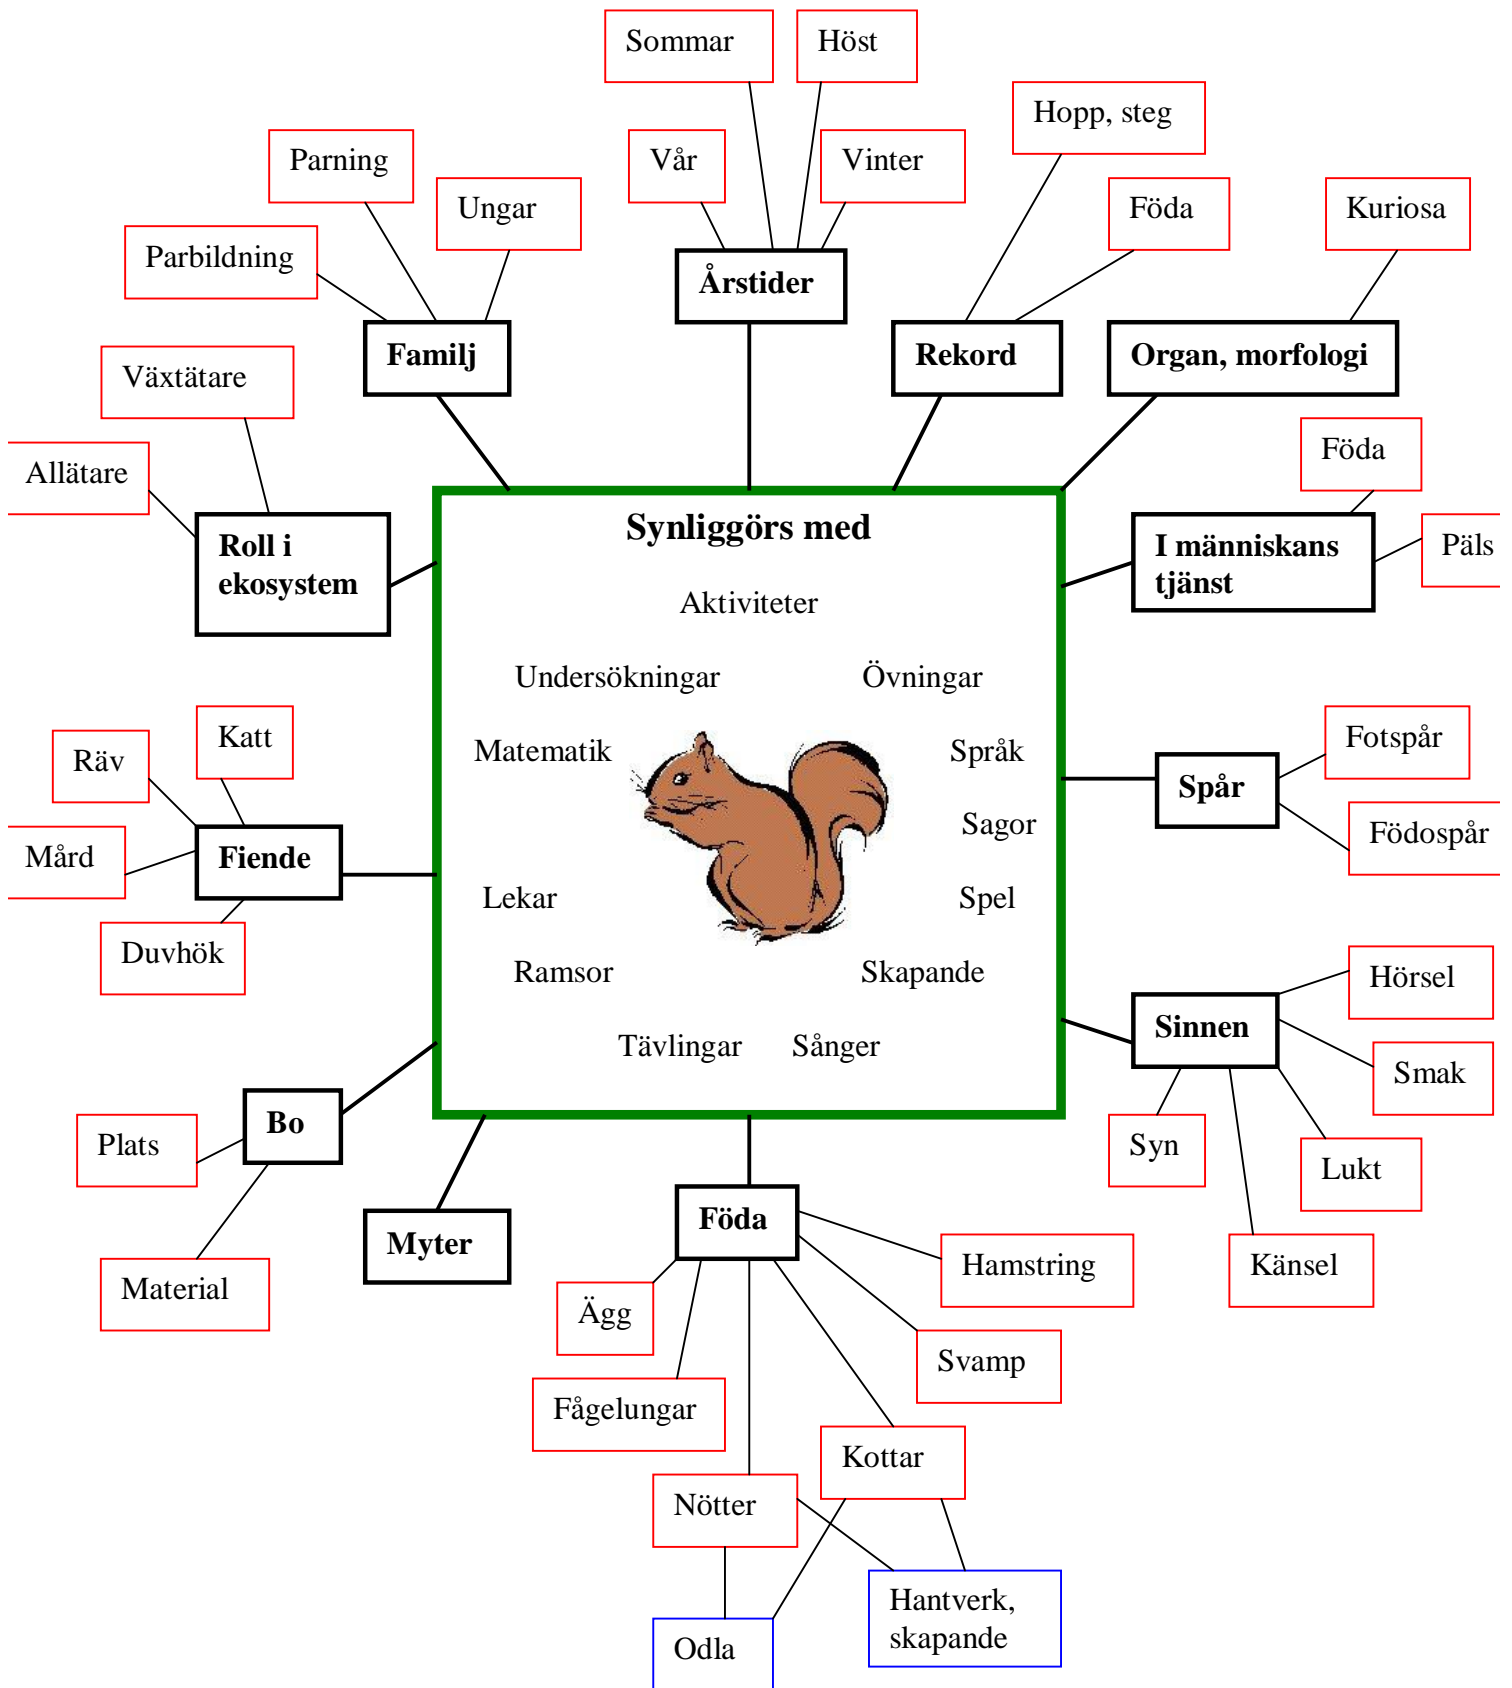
Sommar
Höst
Vår
Vinter
Hopp, steg
Parning
Ungar
Föda
Kuriosa
Parbildning
Årstider
Familj
Rekord
Organ, morfologi
Växtätare
Allätare
Föda
Roll i ekosystem
Synliggörs med
I människans tjänst
Päls
Aktiviteter
Undersökningar
Övningar
Matematik
Språk
Sagor
Lekar
Spel
Ramsor
Skapande
Tävlingar
Sånger
Katt
Räv
Mård
Fiende
Duvhök
Fotspår
Spår
Födospår
Hörsel
Sinnen
Smak
Syn
Lukt
Känsel
Bo
Plats
Material
Myter
Föda
Hamstring
Ägg
Svamp
Fågelungar
Kottar
Nötter
Hantverk, skapande
Odla